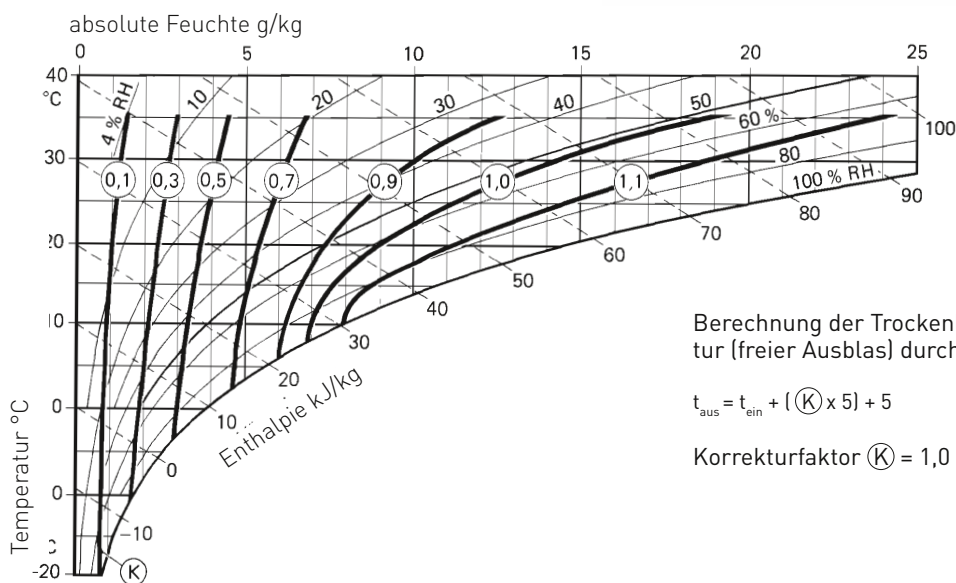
absolute Feuchte g/kg

0 5 10 15 20 25

40 °C

30

20

10

0

-20

4 % RH

10

20

30

40

50

60 %

80

100 % RH

100

90

80

70

60

50

40

30

20

10

0

-10

0,1 0,3 0,5 0,7 0,9 1,0 1,1

Enthalpie kJ/kg

Temperatur °C

K

Berechnung der Trocken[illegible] tur (freier Ausblas) durch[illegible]

$t_{aus} = t_{ein} + (K \times 5) + 5$

Korrekturfaktor K = 1,0